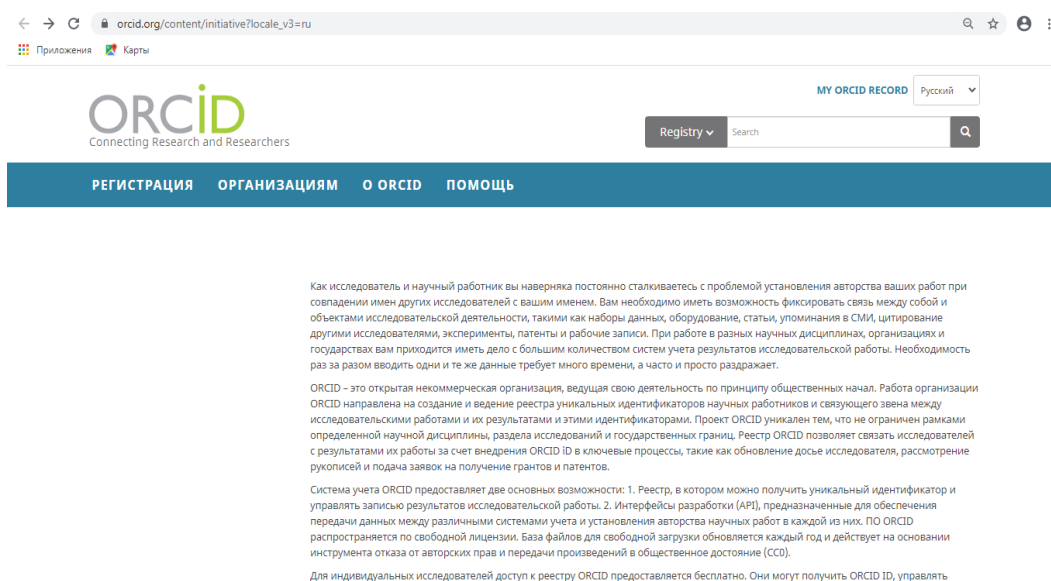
orcid.org/content/initiative?locale_v3=ru

Приложения Карты

MY ORCID RECORD Русский

ORCID
Connecting Research and Researchers

Registry Search

РЕГИСТРАЦИЯ ОРГАНИЗАЦИЯМ О ORCID ПОМОЩЬ

Как исследователь и научный работник вы наверняка постоянно сталкиваетесь с проблемой установления авторства ваших работ при совпадении имен других исследователей с вашим именем. Вам необходимо иметь возможность фиксировать связь между собой и объектами исследовательской деятельности, такими как наборы данных, оборудование, статьи, упоминания в СМИ, цитирование другими исследователями, эксперименты, патенты и рабочие записи. При работе в разных научных дисциплинах, организациях и государствах вам приходится иметь дело с большим количеством систем учета результатов исследовательской работы. Необходимость раз за разом вводить одни и те же данные требует много времени, а часто и просто раздражает.

ORCID – это открытая некоммерческая организация, ведущая свою деятельность по принципу общественных начал. Работа организации ORCID направлена на создание и ведение реестра уникальных идентификаторов научных работников и связующего звена между исследовательскими работами и их результатами и этими идентификаторами. Проект ORCID уникален тем, что не ограничен рамками определенной научной дисциплины, раздела исследований и государственных границ. Реестр ORCID позволяет связать исследователей с результатами их работы за счет внедрения ORCID iD в ключевые процессы, такие как обновление досье исследователя, рассмотрение рукописей и подача заявок на получение грантов и патентов.

Система учета ORCID предоставляет две основных возможности: 1. Реестр, в котором можно получить уникальный идентификатор и управлять записью результатов исследовательской работы. 2. Интерфейсы разработки (API), предназначенные для обеспечения передачи данных между различными системами учета и установления авторства научных работ в каждой из них. ПО ORCID распространяется по свободной лицензии. База файлов для свободной загрузки обновляется каждый год и действует на основании инструмента отказа от авторских прав и передачи произведений в общественное достояние (CC0).

Для индивидуальных исследователей доступ к реестру ORCID предоставляется бесплатно. Они могут получить ORCID ID, управлять